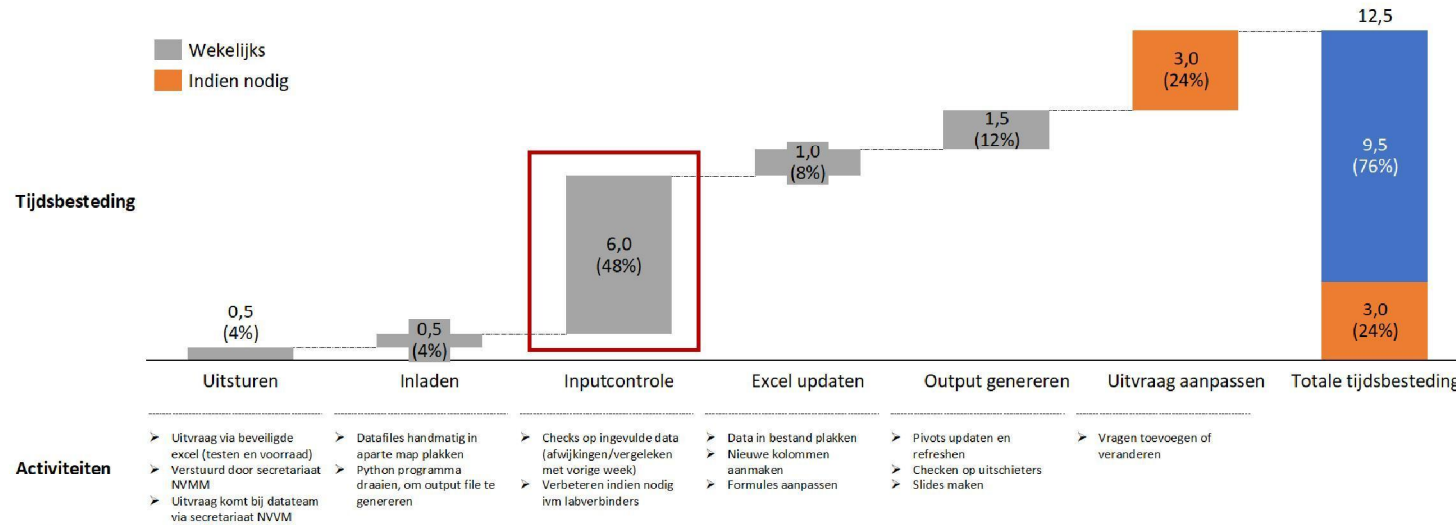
Wekelijks
Indien nodig

Tijdsbesteding

0,5
(4%)

0,5
(4%)

6,0
(48%)

1,0
(8%)

1,5
(12%)

3,0
(24%)

12,5
9,5
(76%)
3,0
(24%)

Uitsturen
Inladen
Inputcontrole
Excel updaten
Output genereren
Uitvraag aanpassen
Totale tijdsbesteding

Activiteiten

➢ Uitvraag via beveiligde excel (testen en voorraad)
➢ Verstuurd door secretariaat NVMM
➢ Uitvraag komt bij datateam via secretariaat NVMM

➢ Datafiles handmatig in aparte map plakken
➢ Python programma draaien, om output file te genereren

➢ Checks op ingevulde data (afwijkingen/vergeleken met vorige week)
➢ Verbeteren indien nodig ivm labverbinders

➢ Data in bestand plakken
➢ Nieuwe kolommen aanmaken
➢ Formules aanpassen

➢ Pivots updaten en refreshen
➢ Checken op uitschieters
➢ Slides maken

➢ Vragen toevoegen of veranderen